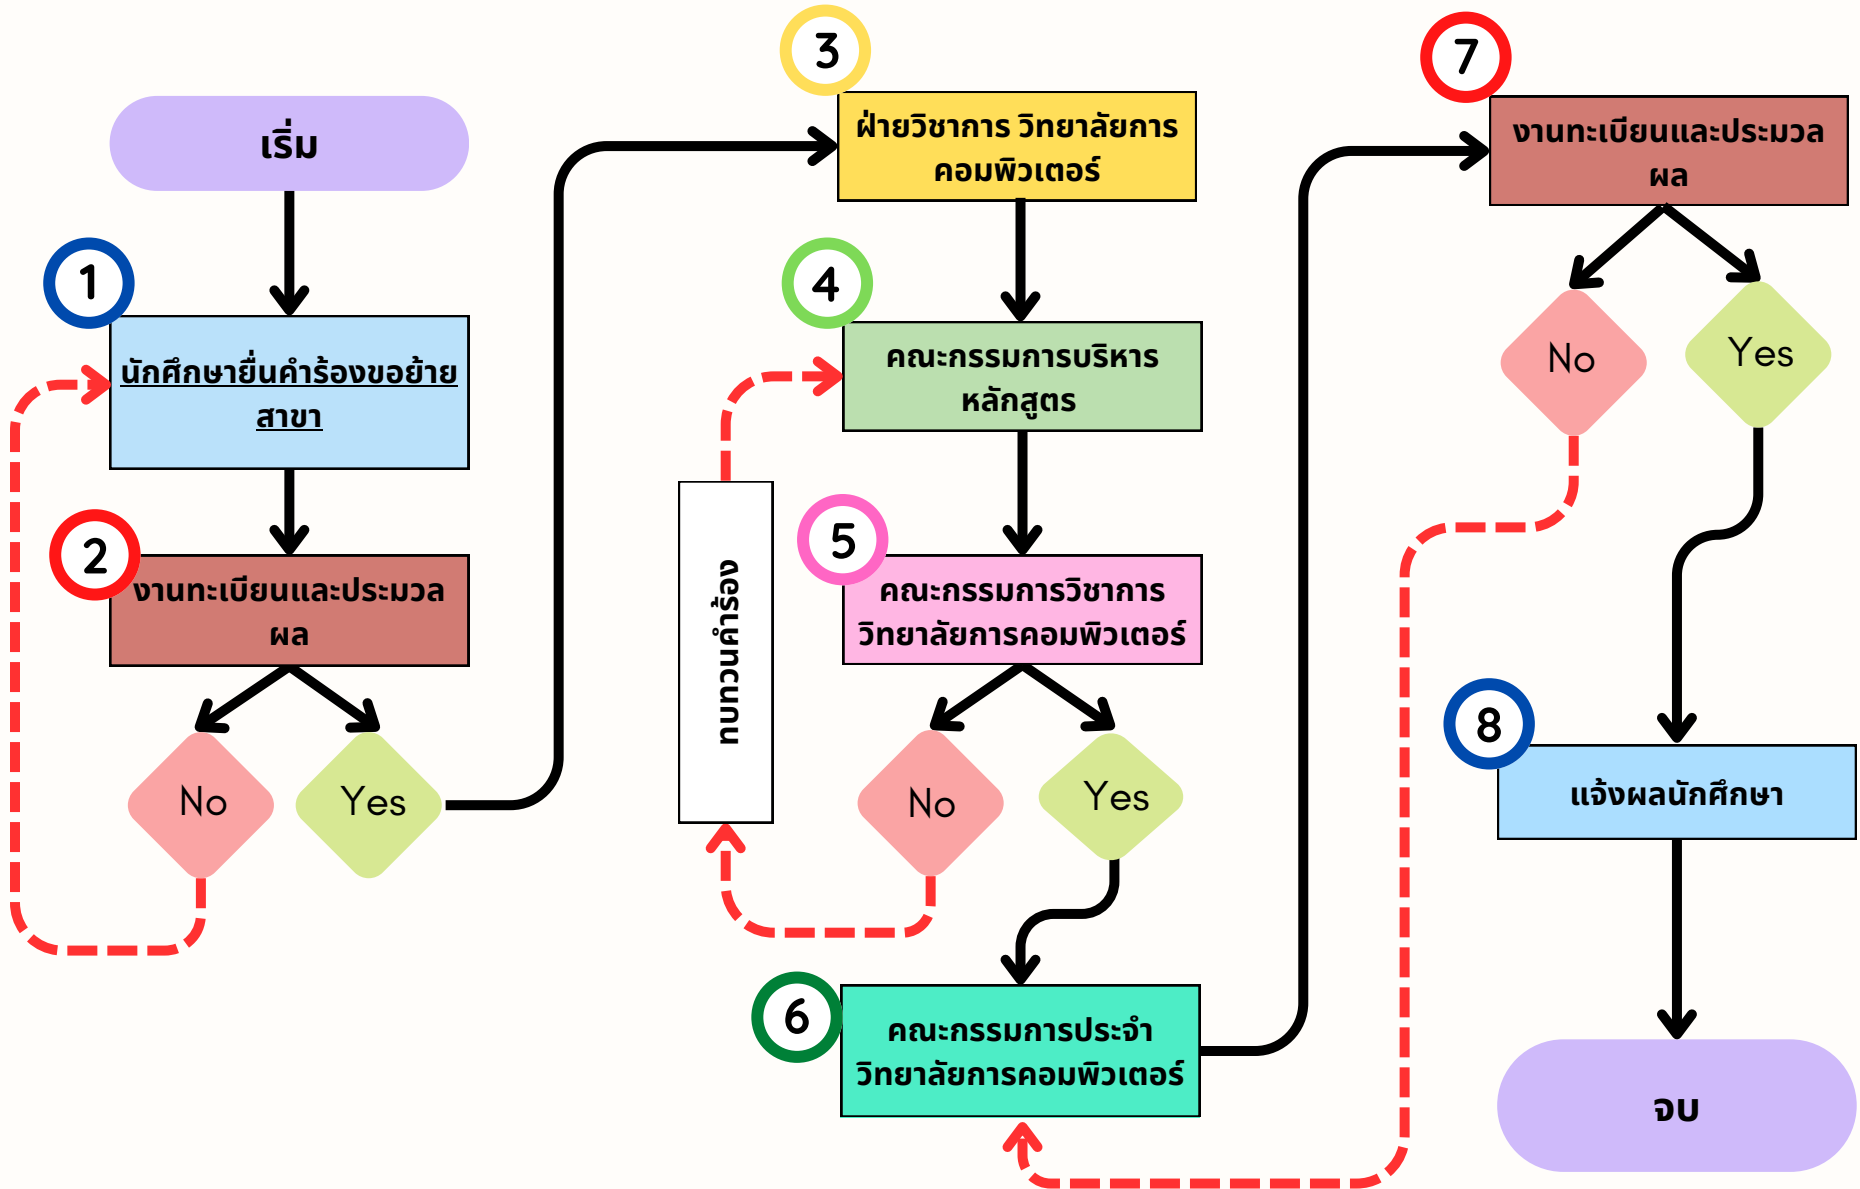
เริ่ม

1

นักศึกษายื่นคำร้องขอย้ายสาขา

2

งานทะเบียนและประมวลผล

No

Yes

3

ฝ่ายวิชาการ วิทยาลัยการคอมพิวเตอร์

4

คณะกรรมการบริหารหลักสูตร

ทบทวนคำร้อง

5

คณะกรรมการวิชาการวิทยาลัยการคอมพิวเตอร์

No

Yes

6

คณะกรรมการประจำวิทยาลัยการคอมพิวเตอร์

7

งานทะเบียนและประมวลผล

No

Yes

8

แจ้งผลนักศึกษา

จบ